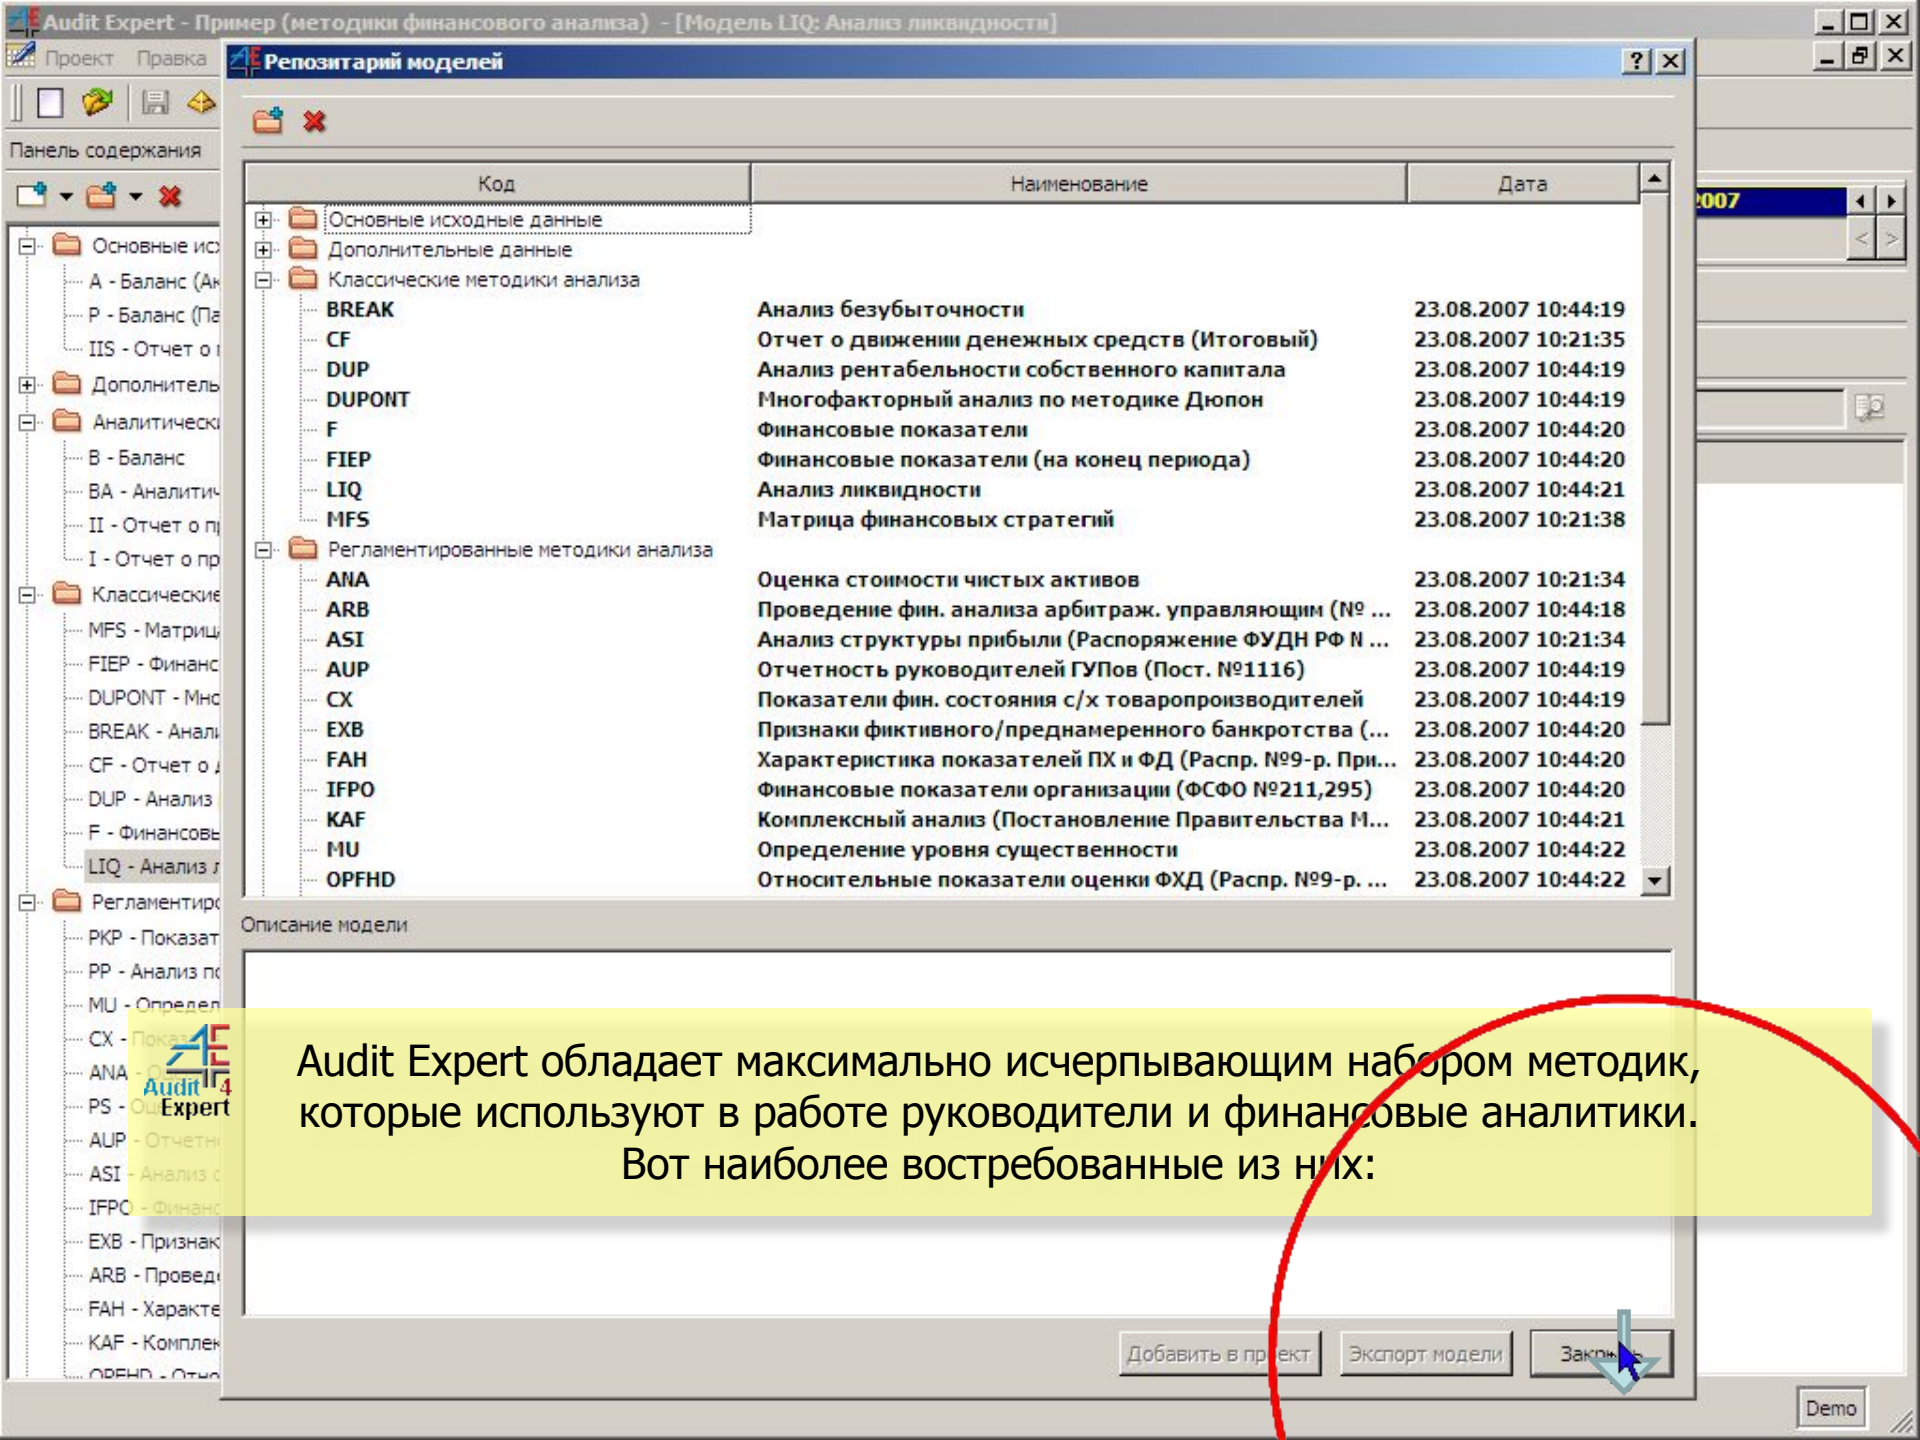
Audit Expert - Пример (методики финансового анализа) - [Модель LIQ: Анализ ликвидности]

Проект Правка

Репозитарий моделей

Панель содержания

Основные ис
A - Баланс (Ак
P - Баланс (Па
IIS - Отчет о
Дополнитель
Аналитически
B - Баланс
BA - Аналитич
II - Отчет о п
I - Отчет о пр
Классические
MFS - Матриц
FIEP - Финанс
DUPONT - Мно
BREAK - Анал
CF - Отчет о
DUP - Анализ
F - Финансовы
LIQ - Анализ
Регламентиро
PKP - Показат
PP - Анализ п
MU - Определ
CX - Показа
ANA - О
PS - О
AUP - Отчетн
ASI - Анализ с
IFPO - Финанс
EXB - Признак
ARB - Проведе
FAH - Характе
KAF - Комплек
OPFHD - Отно

| Код | Наименование | Дата |
|---|---|---|
| Основные исходные данные | | |
| Дополнительные данные | | |
| Классические методики анализа | | |
| BREAK | Анализ безубыточности | 23.08.2007 10:44:19 |
| CF | Отчет о движении денежных средств (Итоговый) | 23.08.2007 10:21:35 |
| DUP | Анализ рентабельности собственного капитала | 23.08.2007 10:44:19 |
| DUPONT | Многофакторный анализ по методике Дюпон | 23.08.2007 10:44:19 |
| F | Финансовые показатели | 23.08.2007 10:44:20 |
| FIEP | Финансовые показатели (на конец периода) | 23.08.2007 10:44:20 |
| LIQ | Анализ ликвидности | 23.08.2007 10:44:21 |
| MFS | Матрица финансовых стратегий | 23.08.2007 10:21:38 |
| Регламентированные методики анализа | | |
| ANA | Оценка стоимости чистых активов | 23.08.2007 10:21:34 |
| ARB | Проведение фин. анализа арбитраж. управляющим (№ ... | 23.08.2007 10:44:18 |
| ASI | Анализ структуры прибыли (Распоряжение ФУДН РФ N ... | 23.08.2007 10:21:34 |
| AUP | Отчетность руководителей ГУПов (Пост. №1116) | 23.08.2007 10:44:19 |
| CX | Показатели фин. состояния с/х товаропроизводителей | 23.08.2007 10:44:19 |
| EXB | Признаки фиктивного/преднамеренного банкротства (... | 23.08.2007 10:44:20 |
| FAH | Характеристика показателей ПХ и ФД (Распр. №9-р. При... | 23.08.2007 10:44:20 |
| IFPO | Финансовые показатели организации (ФСФО №211,295) | 23.08.2007 10:44:20 |
| KAF | Комплексный анализ (Постановление Правительства М... | 23.08.2007 10:44:21 |
| MU | Определение уровня существенности | 23.08.2007 10:44:22 |
| OPFHD | Относительные показатели оценки ФХД (Распр. №9-р. ... | 23.08.2007 10:44:22 |

2007

Описание модели

Audit Expert 4

Audit Expert обладает максимально исчерпывающим набором методик, которые используют в работе руководители и финансовые аналитики. Вот наиболее востребованные из них:

Добавить в проект Экспорт модели Закрыть

Demo